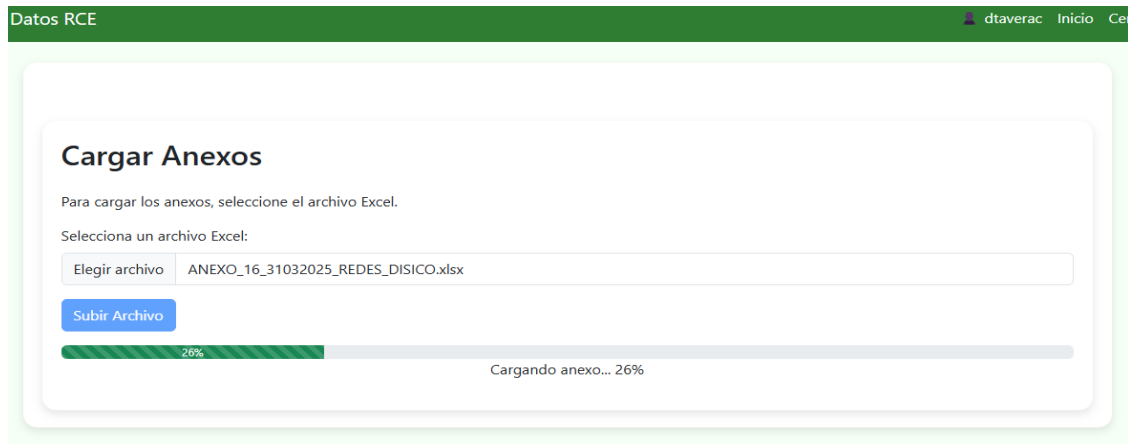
Datos RCE

dtaverac Inicio Ce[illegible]

Cargar Anexos

Para cargar los anexos, seleccione el archivo Excel.

Selecciona un archivo Excel:

Elegir archivo ANEXO_16_31032025_REDES_DISICO.xlsx

Subir Archivo

26%

Cargando anexo... 26%